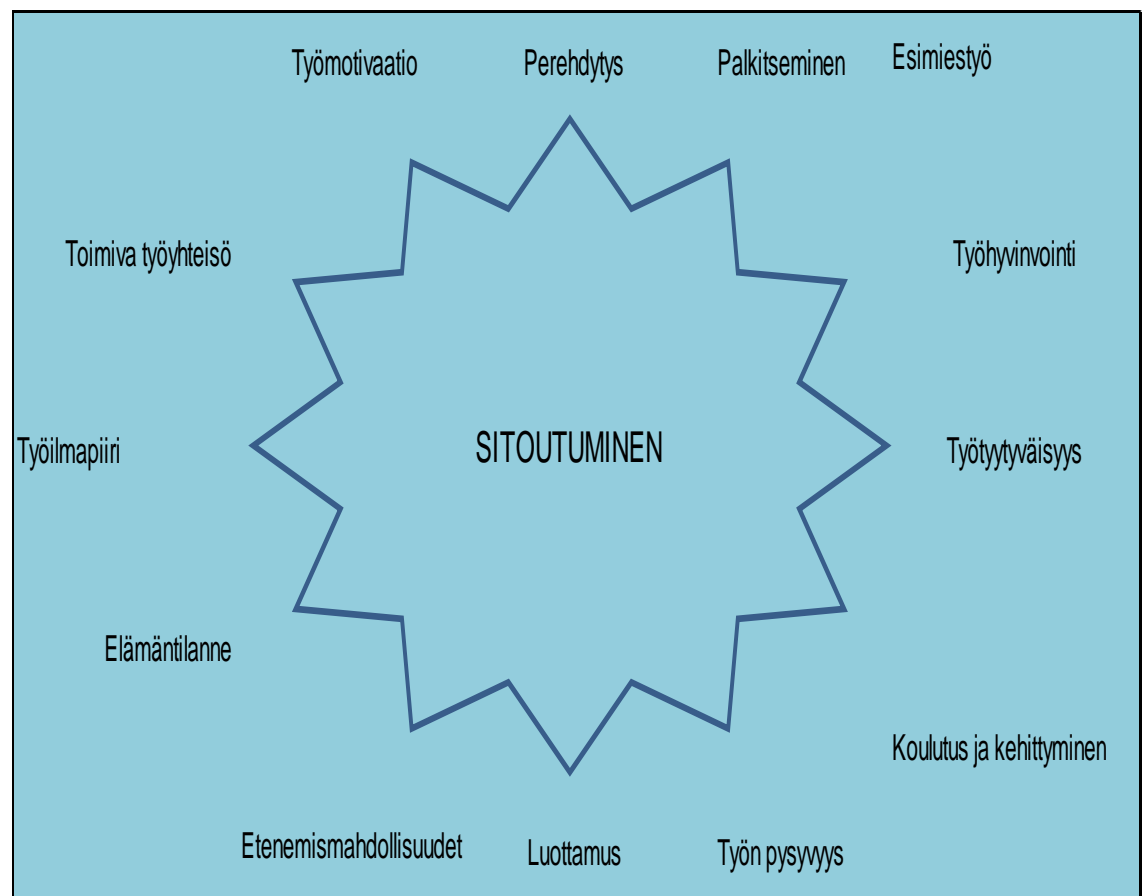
Työmotivaatio

Perehdytys

Palkitseminen

Esimiestyö

Toimiva työyhteisö

Työhyvinvointi

Työilmapiiri

SITOUTUMINEN

Työtyytyväisyys

Elämäntilanne

Koulutus ja kehittyminen

Etenemismahdollisuudet

Luottamus

Työn pysyvyys